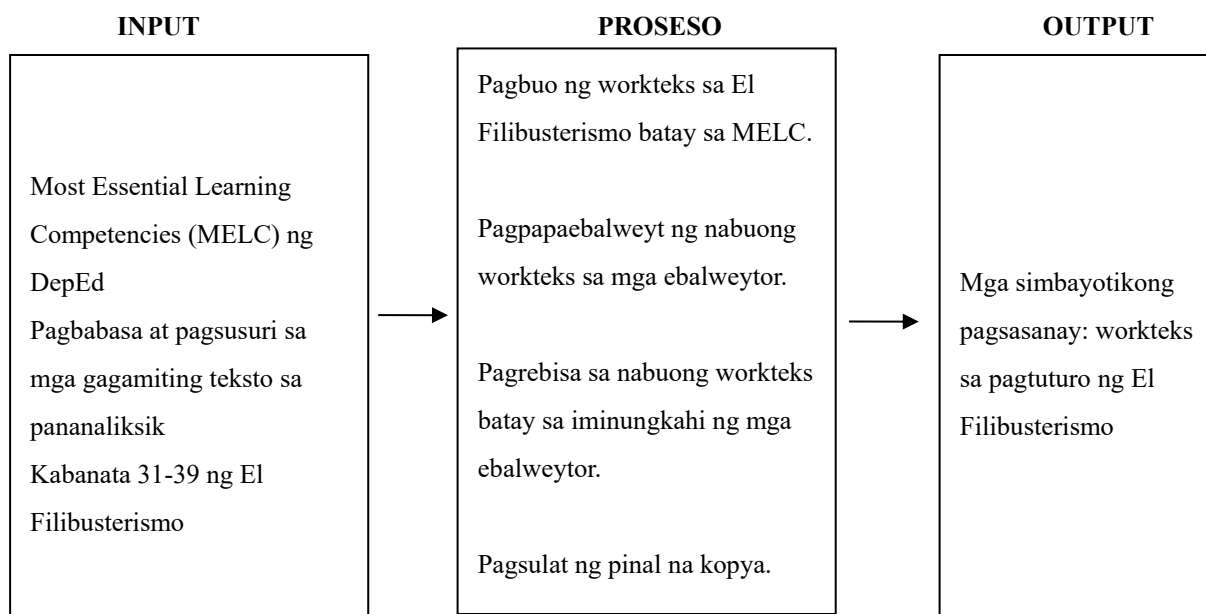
INPUT

Most Essential Learning Competencies (MELC) ng DepEd
Pagbabasa at pagsusuri sa mga gagamiting teksto sa pananaliksik
Kabanata 31-39 ng El Filibusterismo

PROSESO

Pagbuo ng workteks sa El Filibusterismo batay sa MELC.

Pagpapaebalweyt ng nabuong workteks sa mga ebalweytor.

Pagrebisa sa nabuong workteks batay sa iminungkahi ng mga ebalweytor.

Pagsulat ng pinal na kopya.

OUTPUT

Mga simbayotikong pagsasanay: workteks sa pagtuturo ng El Filibusterismo